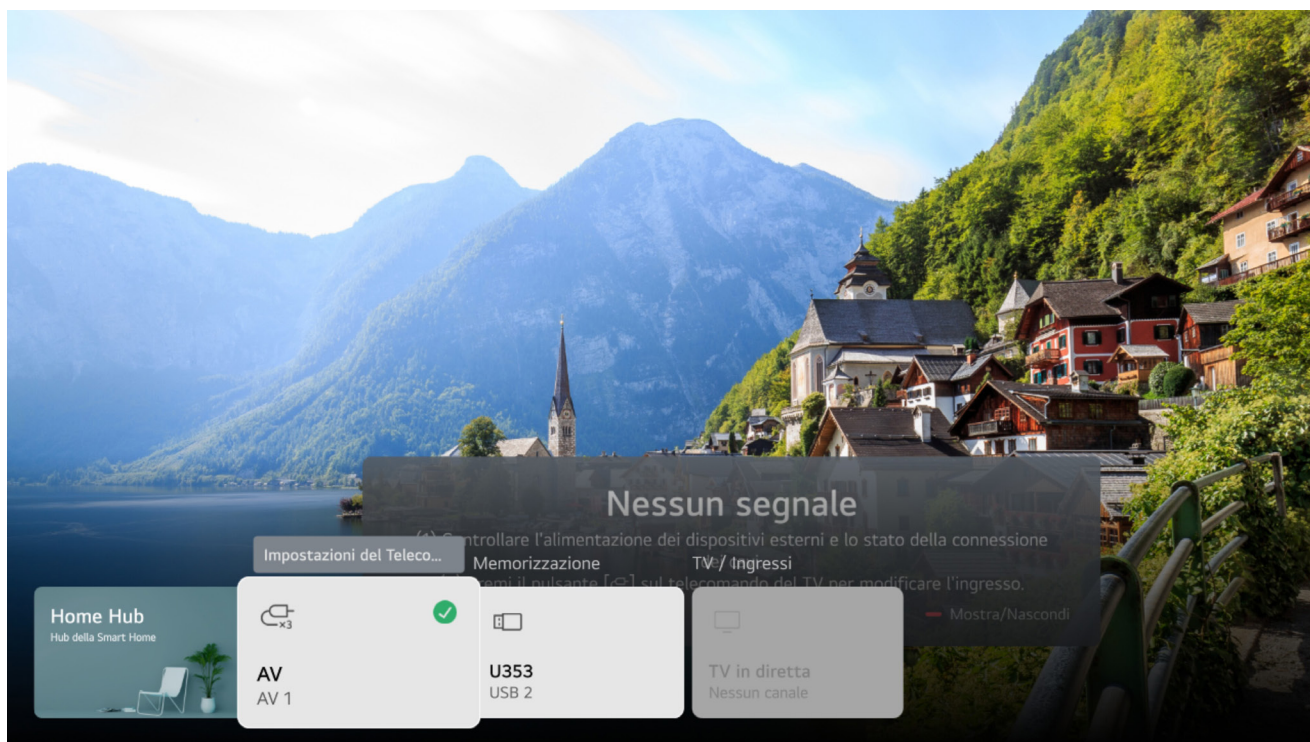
Nessun segnale

(1) Controllare l'alimentazione dei dispositivi esterni e lo stato della connessione

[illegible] il pulsante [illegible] sul telecomando del TV per modificare l'ingresso.

Impostazioni del Teleco...

Memorizzazione

TV / Ingressi

Mostra/Nascondi

Home Hub
Hub della Smart Home

×3

AV
AV 1

U353
USB 2

TV in diretta
Nessun canale